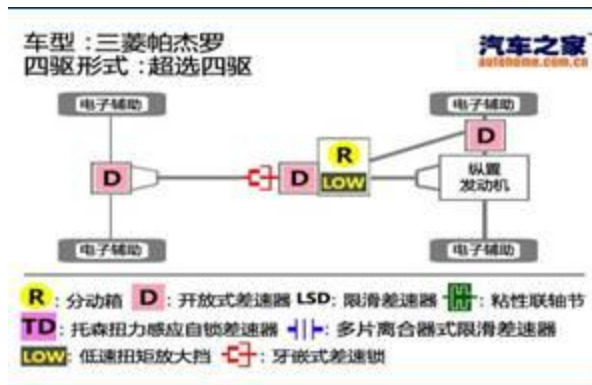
车型：三菱帕杰罗
四驱形式：超选四驱

汽车之家
autohome.com.cn

电子辅助
电子辅助
D
D
R
LOW
D
纵置发动机
电子辅助
电子辅助

R：分动箱 D：开放式差速器 LSD：限滑差速器 ：粘性联轴节
TD：托森扭力感应自锁差速器 ：多片离合器式限滑差速器
LOW：低速扭矩放大挡 ：牙嵌式差速锁